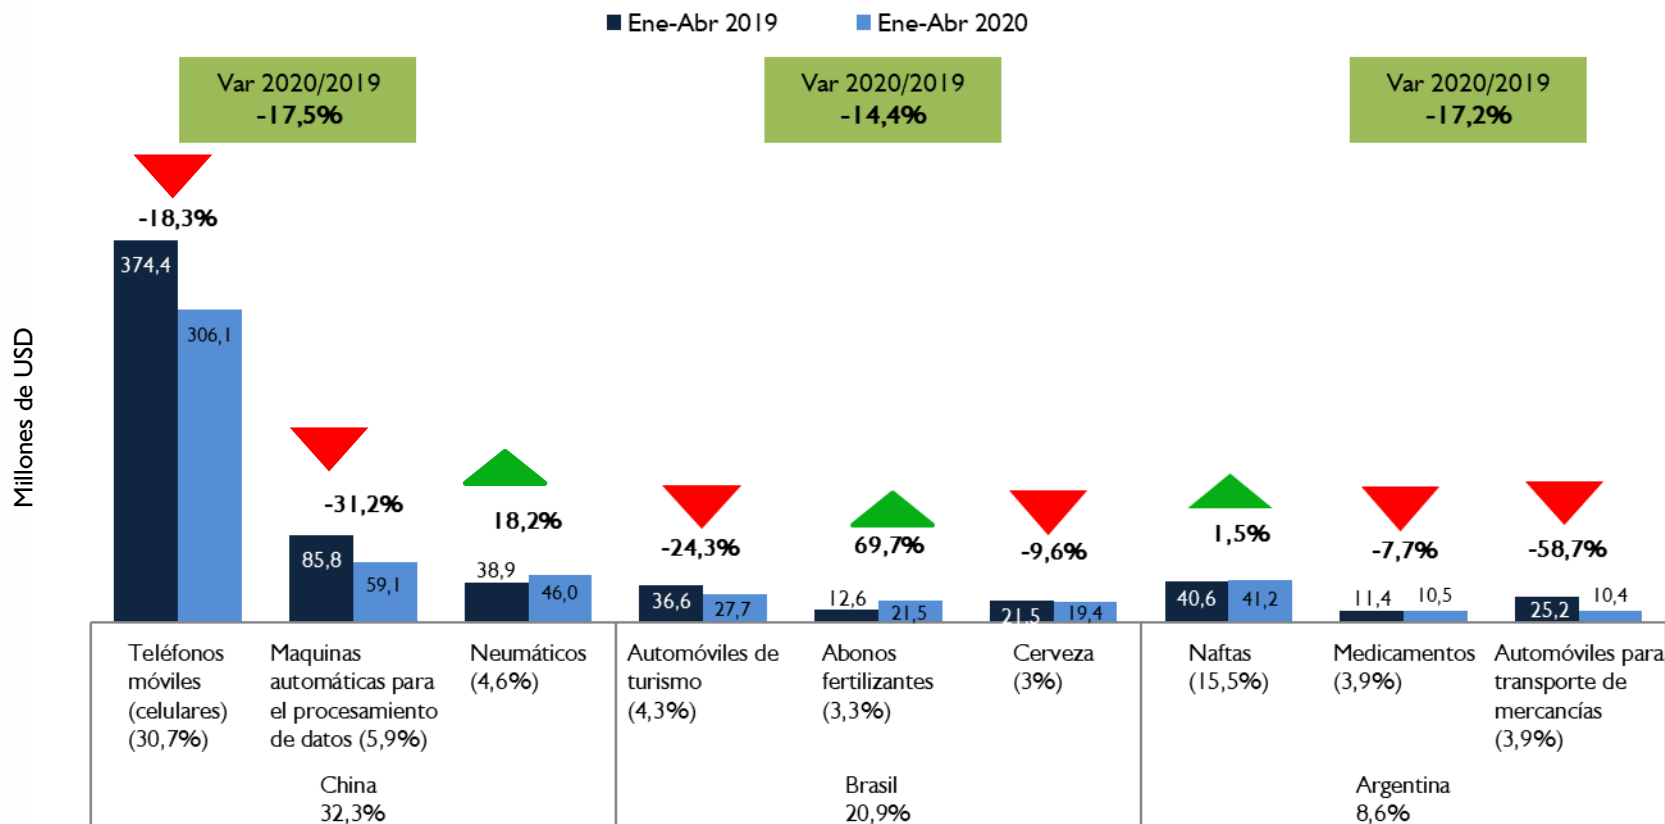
Ene-Abr 2019 Ene-Abr 2020

Var 2020/2019
-17,5%

Var 2020/2019
-14,4%

Var 2020/2019
-17,2%

Millones de USD

-18,3%
374,4
306,1

-31,2%
85,8
59,1

18,2%
38,9
46,0

-24,3%
36,6
27,7

69,7%
12,6
21,5

-9,6%
21,5
19,4

1,5%
40,6
41,2

-7,7%
11,4
10,5

-58,7%
25,2
10,4

Teléfonos móviles (celulares) (30,7%)

Maquinas automáticas para el procesamiento de datos (5,9%)

Neumáticos (4,6%)

Automóviles de turismo (4,3%)

Abonos fertilizantes (3,3%)

Cerveza (3%)

Naftas (15,5%)

Medicamentos (3,9%)

Automóviles para transporte de mercancías (3,9%)

China
32,3%

Brasil
20,9%

Argentina
8,6%